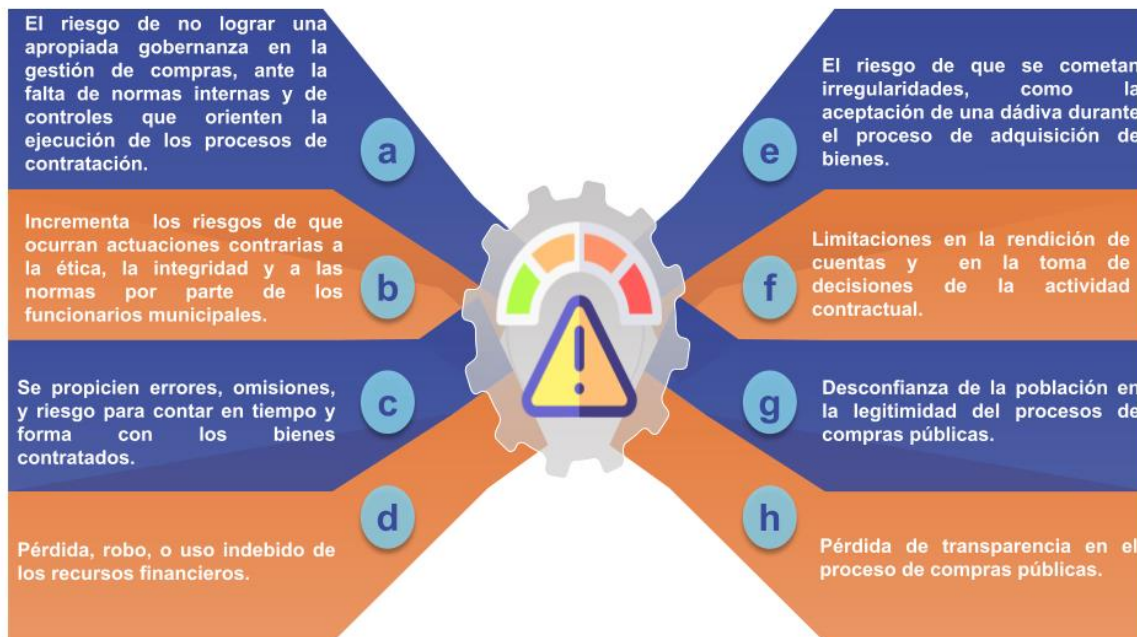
El riesgo de no lograr una apropiada gobernanza en la gestión de compras, ante la falta de normas internas y de controles que orienten la ejecución de los procesos de contratación.

a

Incrementa los riesgos de que ocurran actuaciones contrarias a la ética, la integridad y a las normas por parte de los funcionarios municipales.

b

Se propicien errores, omisiones, y riesgo para contar en tiempo y forma con los bienes contratados.

c

d

Pérdida, robo, o uso indebido de los recursos financieros.

e

El riesgo de que se cometan irregularidades, como la aceptación de una dádiva durante el proceso de adquisición de bienes.

f

Limitaciones en la rendición de cuentas y en la toma de decisiones de la actividad contractual.

g

Desconfianza de la población en la legitimidad del procesos de compras públicas.

h

Pérdida de transparencia en el proceso de compras públicas.